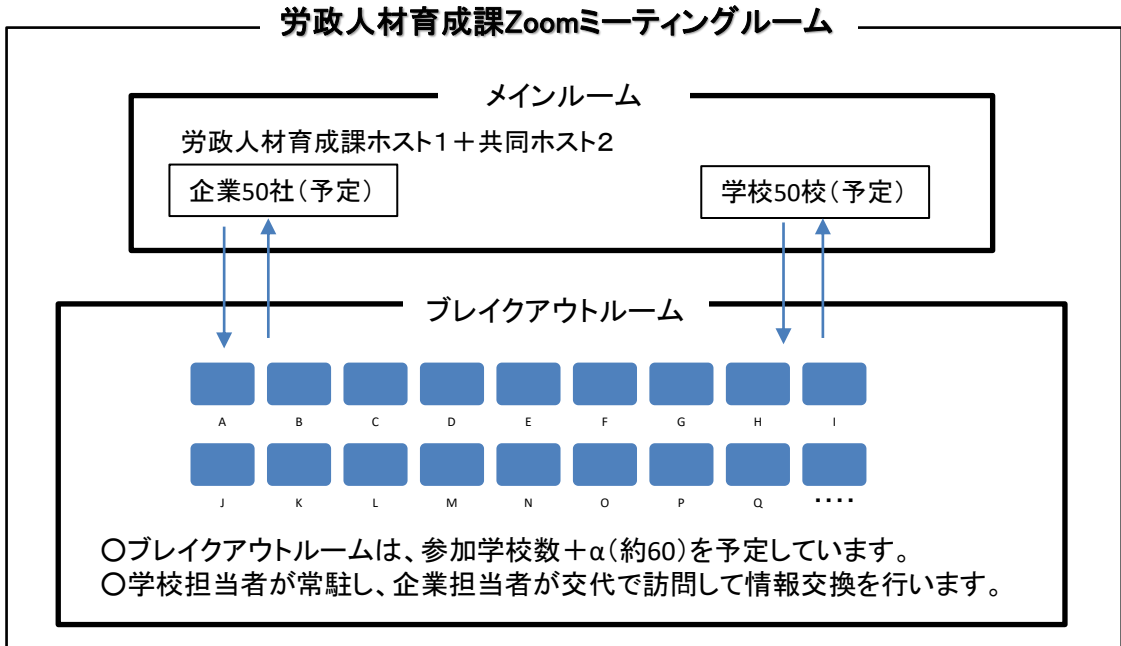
労政人材育成課Zoomミーティングルーム

メインルーム

労政人材育成課ホスト１＋共同ホスト2

企業50社（予定）

学校50校（予定）

ブレイクアウトルーム

A B C D E F G H I

J K L M N O P Q ・・・・

○ブレイクアウトルームは、参加学校数＋α（約60）を予定しています。
○学校担当者が常駐し、企業担当者が交代で訪問して情報交換を行います。